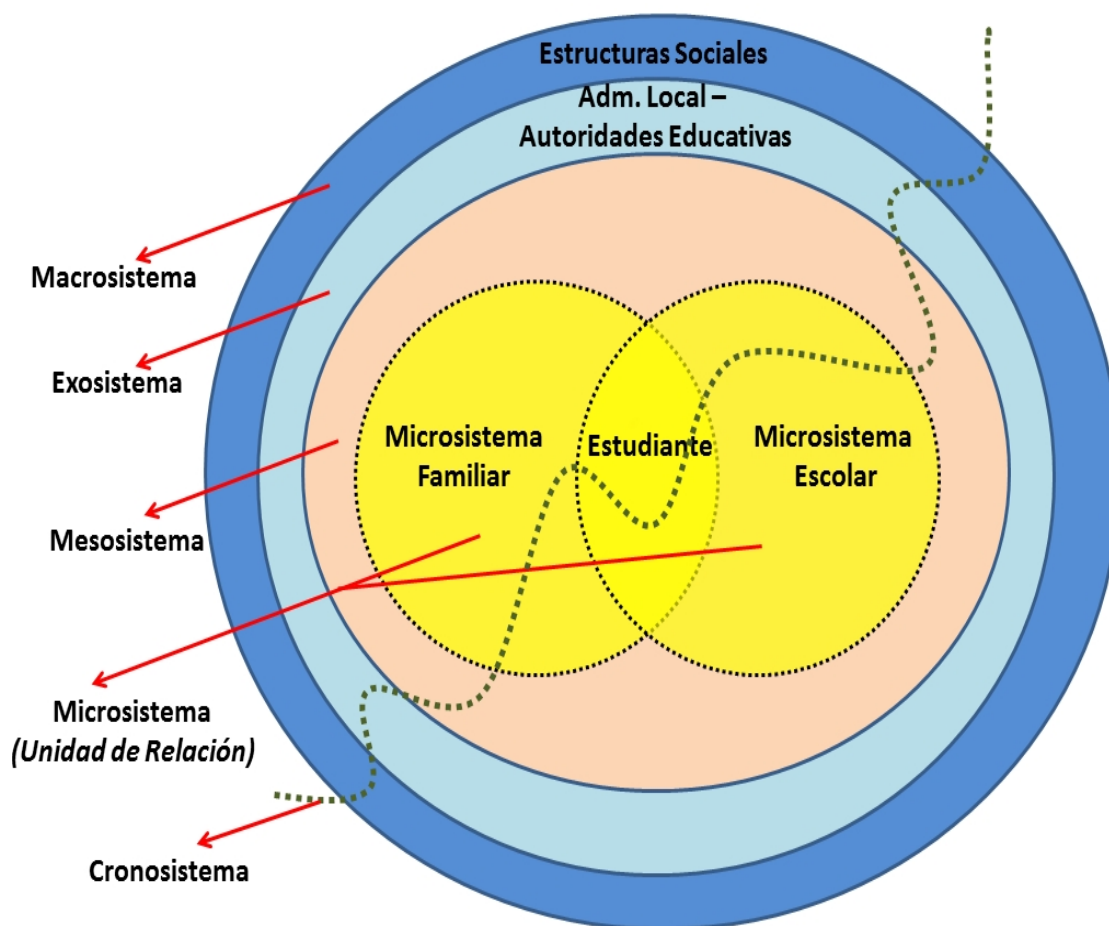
Estructuras Sociales

Adm. Local – Autoridades Educativas

Macrosistema

Exosistema

Mesosistema

Microsistema Familiar

Estudiante

Microsistema Escolar

Microsistema
*(Unidad de Relación)*

Cronosistema